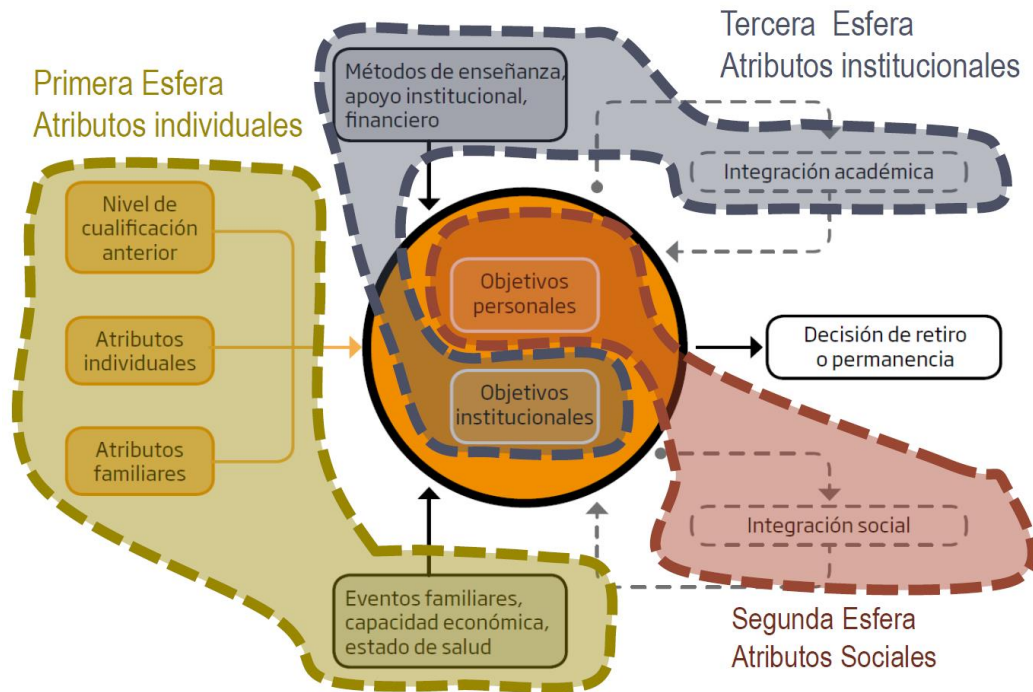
Primera Esfera
Atributos individuales

Métodos de enseñanza, apoyo institucional, financiero

Tercera Esfera
Atributos institucionales

Integración académica

Nivel de cualificación anterior

Atributos individuales

Atributos familiares

Objetivos personales

Objetivos institucionales

Decisión de retiro o permanencia

Integración social

Eventos familiares, capacidad económica, estado de salud

Segunda Esfera
Atributos Sociales